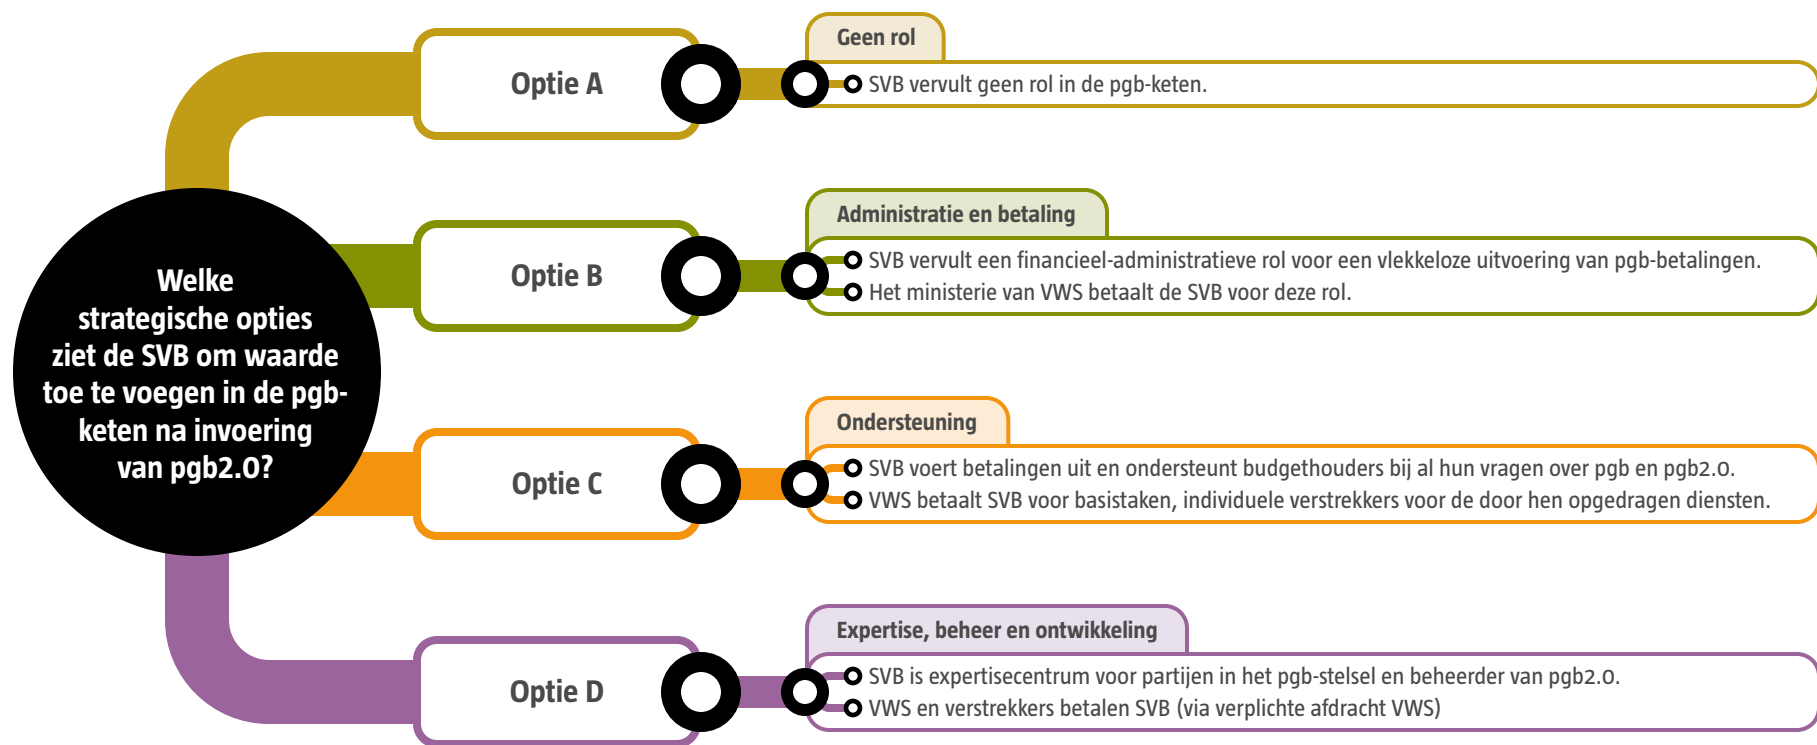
Welke strategische opties ziet de SVB om waarde toe te voegen in de pgb-keten na invoering van pgb2.0?

Optie A

Geen rol

SVB vervult geen rol in de pgb-keten.

Optie B

Administratie en betaling

SVB vervult een financieel-administratieve rol voor een vlekkeloze uitvoering van pgb-betalingen.

Het ministerie van VWS betaalt de SVB voor deze rol.

Optie C

Ondersteuning

SVB voert betalingen uit en ondersteunt budgethouders bij al hun vragen over pgb en pgb2.0.

VWS betaalt SVB voor basistaken, individuele verstrekkers voor de door hen opgedragen diensten.

Optie D

Expertise, beheer en ontwikkeling

SVB is expertisecentrum voor partijen in het pgb-stelsel en beheerder van pgb2.0.

VWS en verstrekkers betalen SVB (via verplichte afdracht VWS)